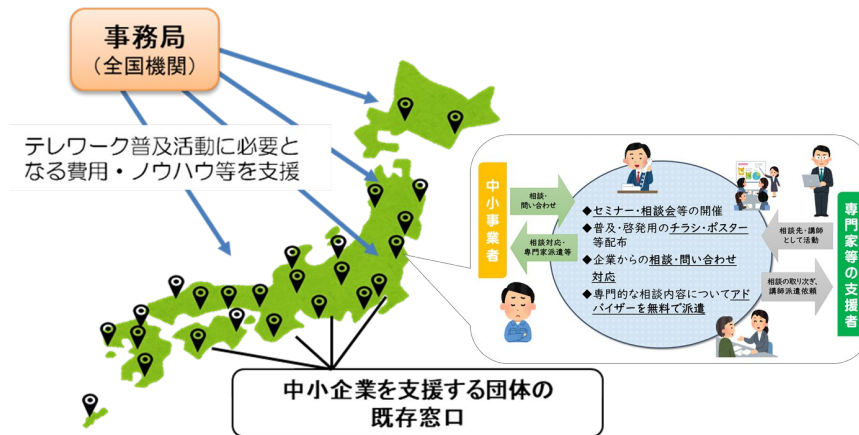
事務局
（全国機関）

テレワーク普及活動に必要となる費用・ノウハウ等を支援

中小事業者

相談・問い合わせ

相談対応・専門家派遣等

◆セミナー・相談会等の開催
◆普及・啓発用のチラシ・ポスター等配布
◆企業からの相談・問い合わせ対応
◆専門的な相談内容についてアドバイザーを無料で派遣

相談先・講師として活動

相談の取り次ぎ、講師派遣依頼

専門家等の支援者

中小企業を支援する団体の既存窓口